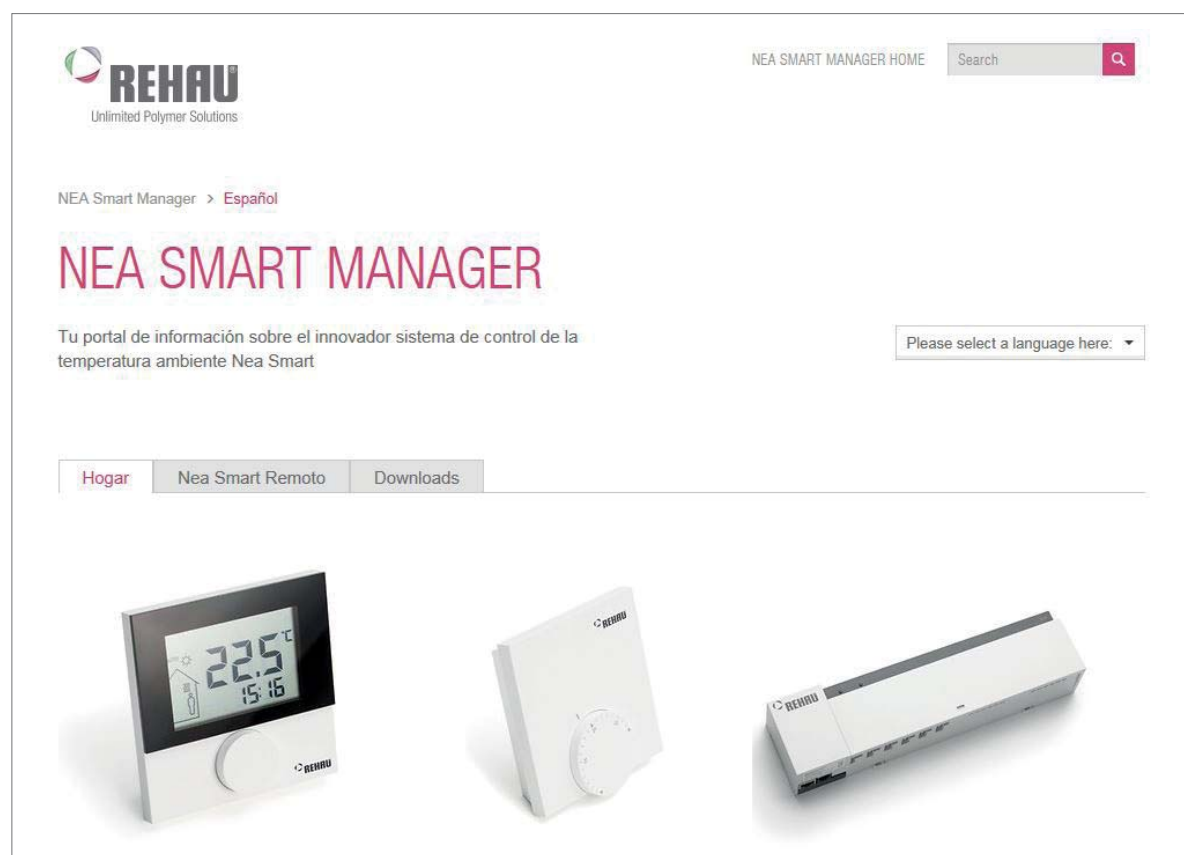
REHAU
Unlimited Polymer Solutions

NEA SMART MANAGER HOME
Search

NEA Smart Manager > Español

NEA SMART MANAGER

Tu portal de información sobre el innovador sistema de control de la temperatura ambiente Nea Smart

Please select a language here:

Hogar
Nea Smart Remoto
Downloads

22.5 °C
15:16
REHAU

REHAU

REHAU